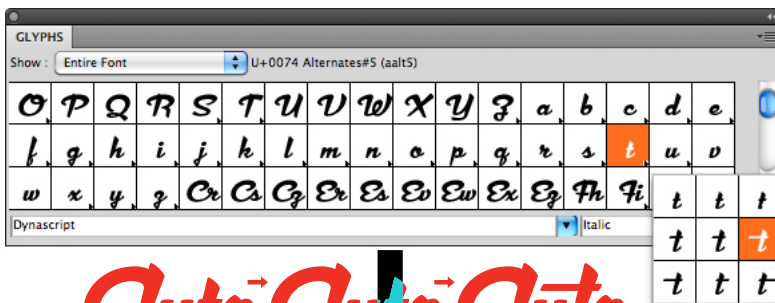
GLYPHS

Show : Entire Font U+0074 Alternates#5 (aalt5)

O P Q R S T U V W X Y Z a b c d e

f g h i j k l m n o p q r s t u v

w x y z Cr Cs Cz Er Es Ev Ew Ex Ez Fh Fi

t t t t t t t t

Dynascript Italic